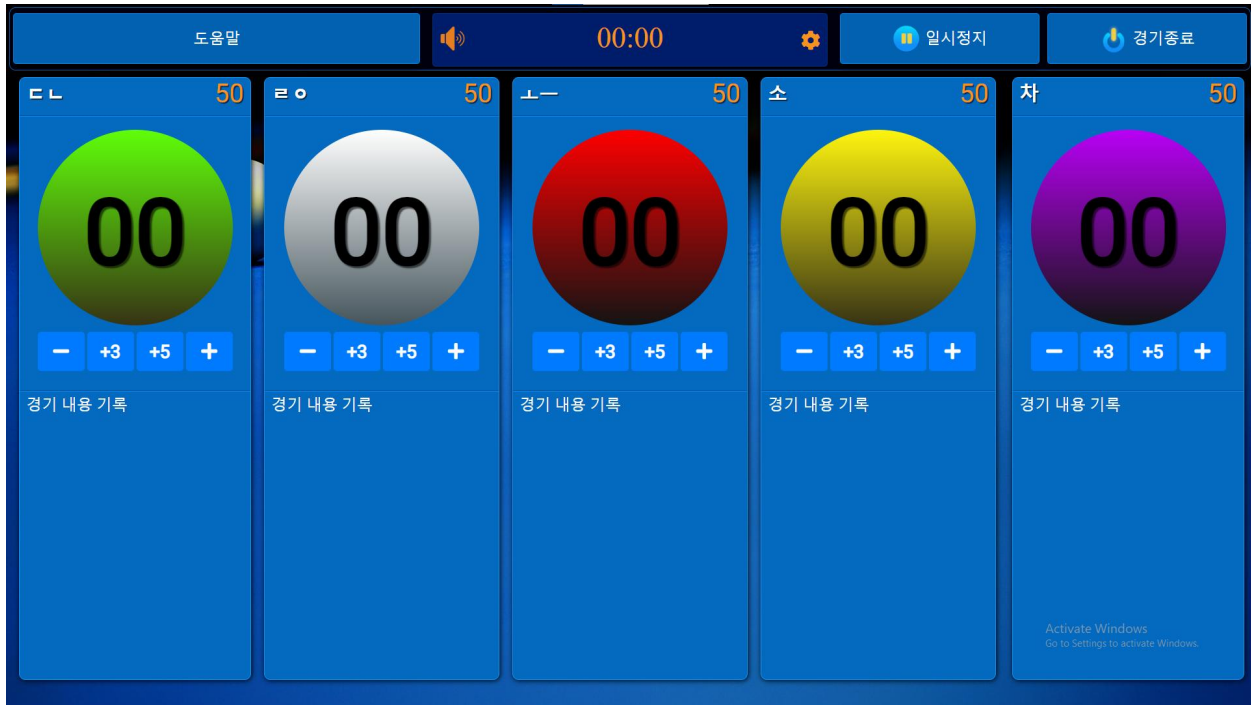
도움말

00:00

일시정지

경기종료

ㄷㄴ 50

00

− +3 +5 +

경기 내용 기록

ㄹㅇ 50

00

− +3 +5 +

경기 내용 기록

ㅗㅡ 50

00

− +3 +5 +

경기 내용 기록

소 50

00

− +3 +5 +

경기 내용 기록

차 50

00

− +3 +5 +

경기 내용 기록

Activate Windows
Go to Settings to activate Windows.